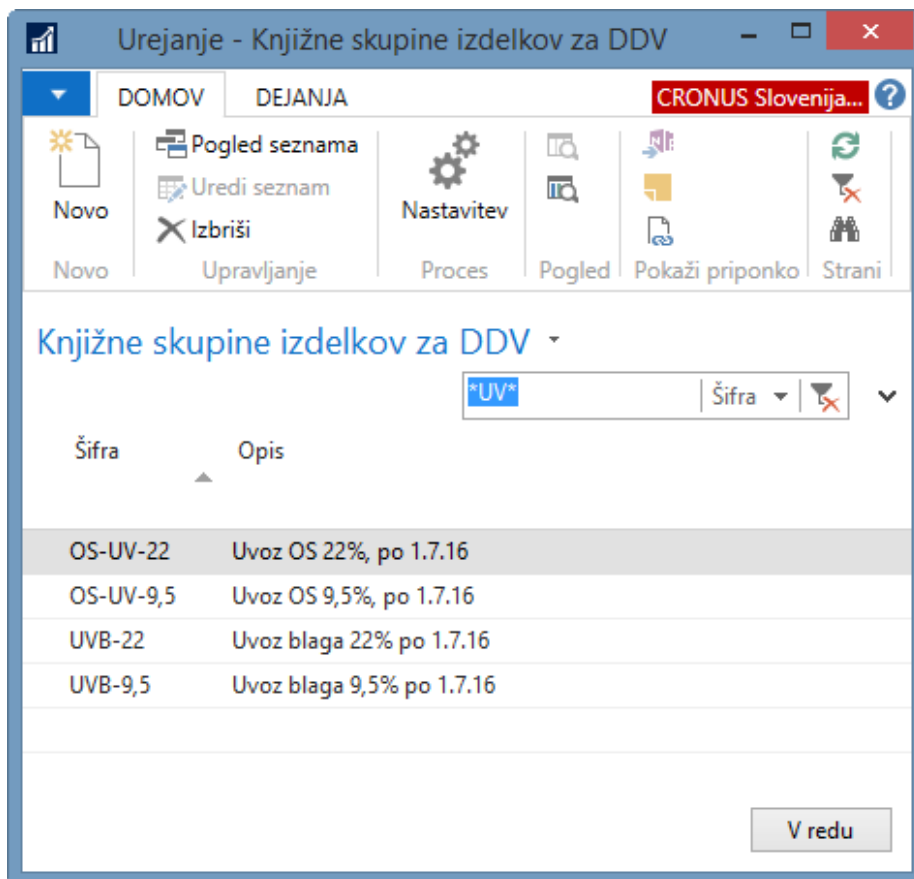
Urejanje - Knjižne skupine izdelkov za DDV

DOMOV DEJANJA CRONUS Slovenija...

Novo
Pogled seznama
Uredi seznam
Izbriši
Nastavitev

Novo Upravljanje Proces Pogled Pokaži priponko Strani

Knjižne skupine izdelkov za DDV

*UV* Šifra

| Šifra | Opis |
|---|---|
| OS-UV-22 | Uvoz OS 22%, po 1.7.16 |
| OS-UV-9,5 | Uvoz OS 9,5%, po 1.7.16 |
| UVB-22 | Uvoz blaga 22% po 1.7.16 |
| UVB-9,5 | Uvoz blaga 9,5% po 1.7.16 |

V redu